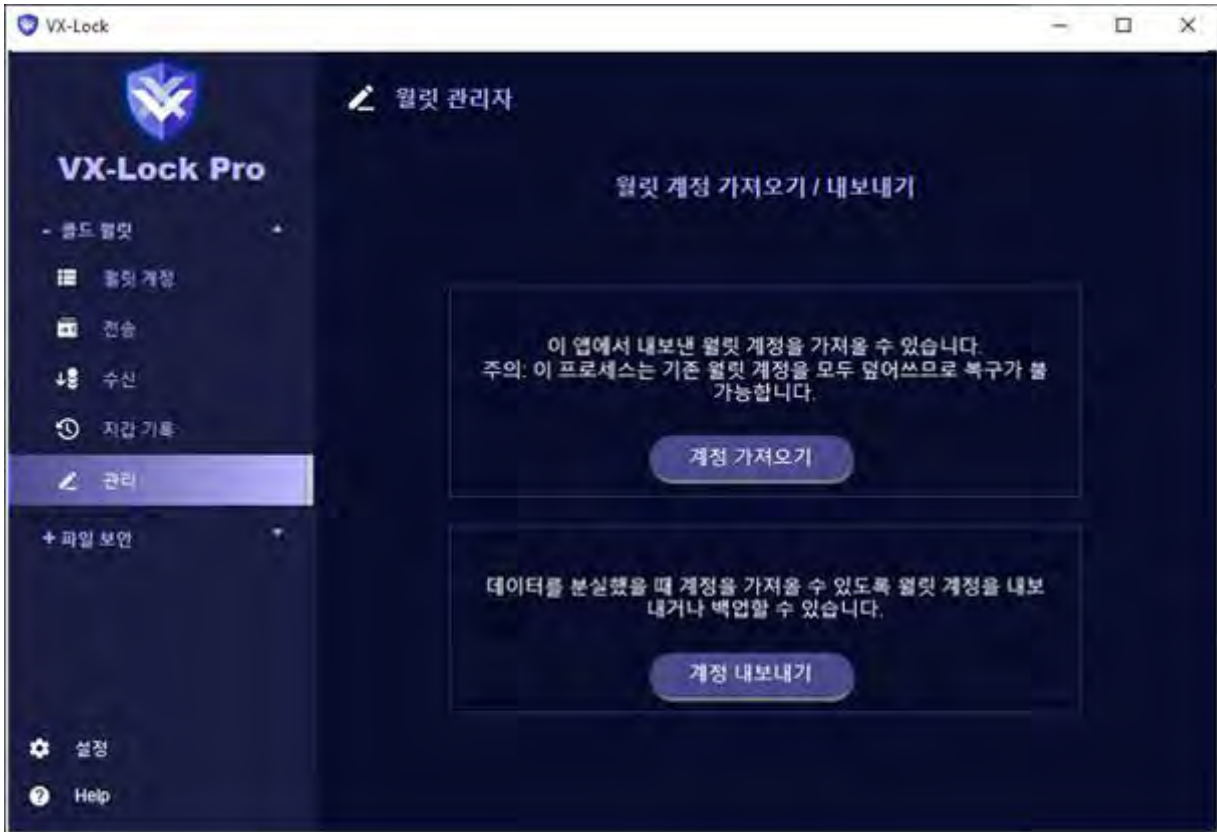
VX-Lock

VX-Lock Pro

- 콜드 월릿
월릿 계정
전송
수신
지갑 기록
관리
+ 파일 보안

설정
Help

월릿 관리자

월릿 계정 가져오기 / 내보내기

이 앱에서 내보낸 월릿 계정을 가져올 수 있습니다.
주의: 이 프로세스는 기존 월릿 계정을 모두 덮어쓰므로 복구가 불가능합니다.

계정 가져오기

데이터를 분실했을 때 계정을 가져올 수 있도록 월릿 계정을 내보내거나 백업할 수 있습니다.

계정 내보내기